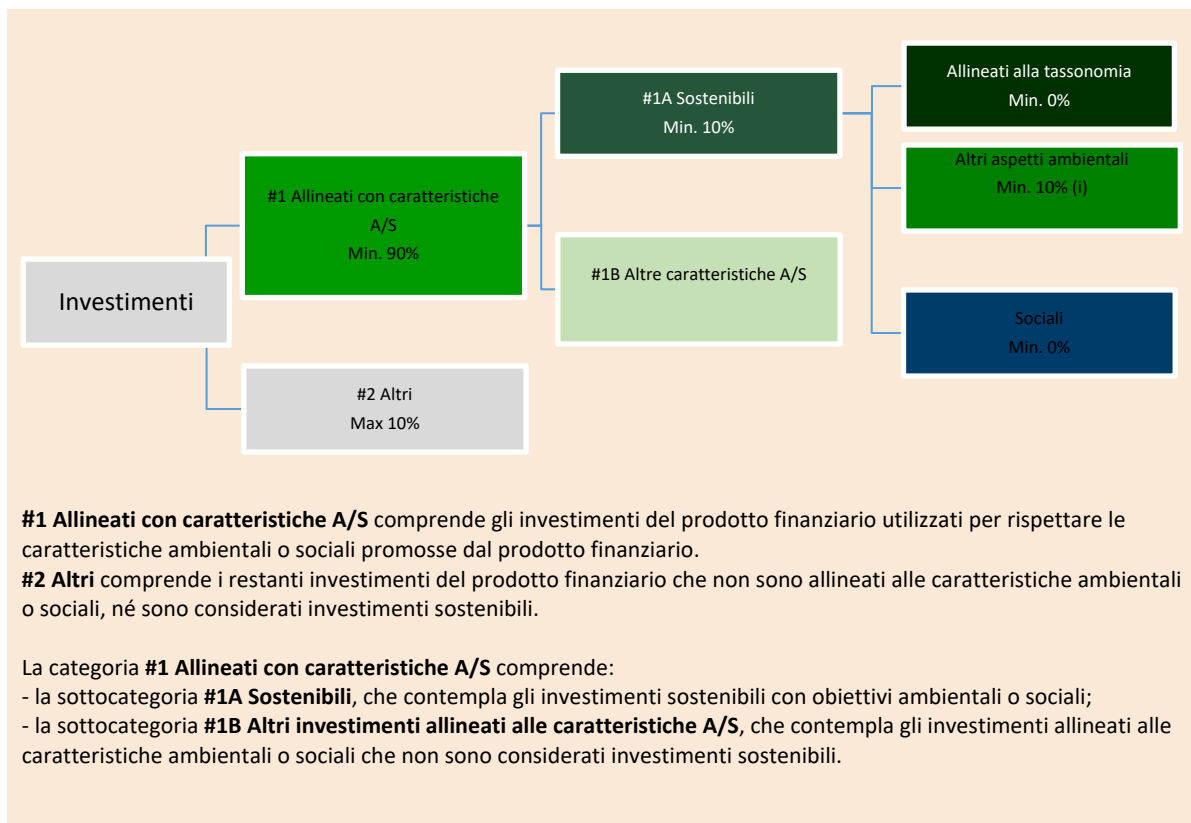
Investimenti

#1 Allineati con caratteristiche A/S
Min. 90%

#2 Altri
Max 10%

#1A Sostenibili
Min. 10%

#1B Altre caratteristiche A/S

Allineati alla tassonomia
Min. 0%

Altri aspetti ambientali
Min. 10% (i)

Sociali
Min. 0%

**#1 Allineati con caratteristiche A/S** comprende gli investimenti del prodotto finanziario utilizzati per rispettare le caratteristiche ambientali o sociali promosse dal prodotto finanziario.
**#2 Altri** comprende i restanti investimenti del prodotto finanziario che non sono allineati alle caratteristiche ambientali o sociali, né sono considerati investimenti sostenibili.

La categoria **#1 Allineati con caratteristiche A/S** comprende:
- la sottocategoria **#1A Sostenibili**, che contempla gli investimenti sostenibili con obiettivi ambientali o sociali;
- la sottocategoria **#1B Altri investimenti allineati alle caratteristiche A/S**, che contempla gli investimenti allineati alle caratteristiche ambientali o sociali che non sono considerati investimenti sostenibili.